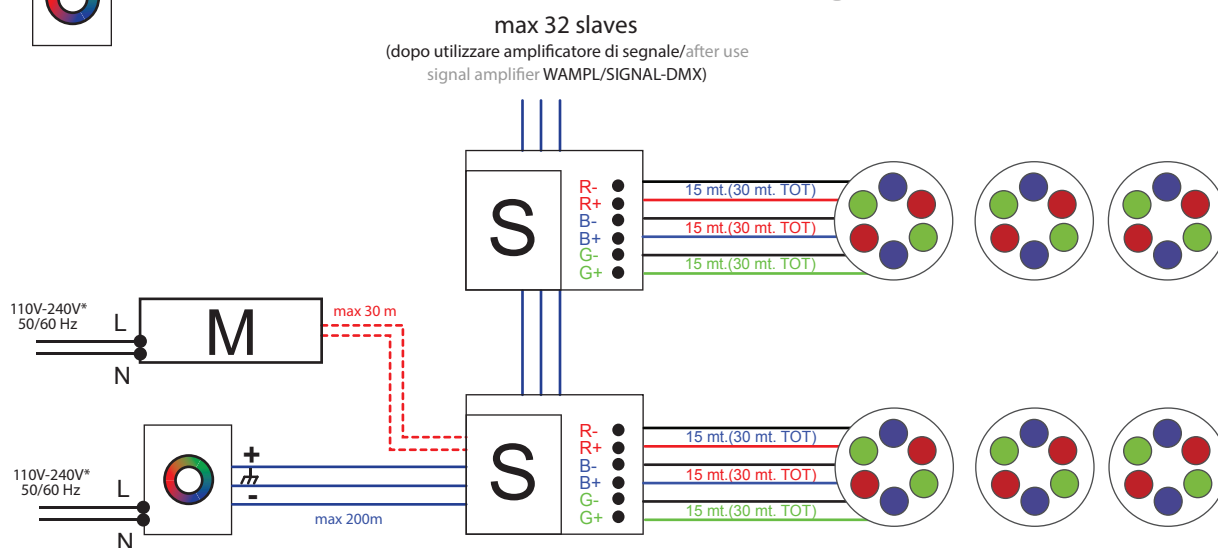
max 32 slaves
(dopo utilizzare amplificatore di segnale/after use signal amplifier WAMPL/SIGNAL-DMX)

S
R-
R+
B-
B+
G-
G+
15 mt.(30 mt. TOT)
15 mt.(30 mt. TOT)
15 mt.(30 mt. TOT)

110V-240V*
50/60 Hz
L
N
M
max 30 m

S
R-
R+
B-
B+
G-
G+
15 mt.(30 mt. TOT)
15 mt.(30 mt. TOT)
15 mt.(30 mt. TOT)

110V-240V*
50/60 Hz
L
N
+
-
max 200m